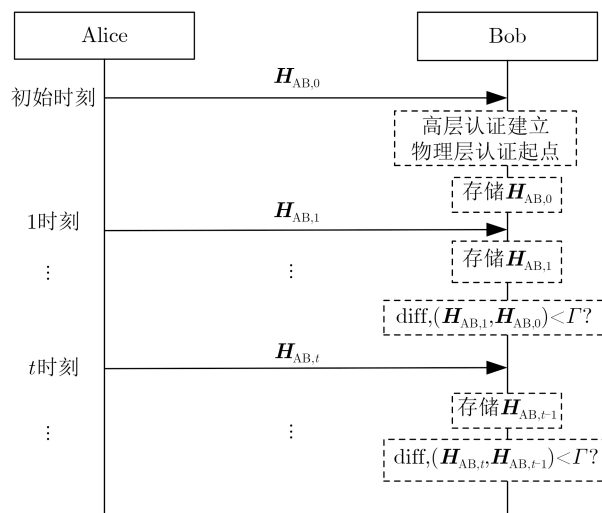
Alice

Bob

初始时刻

$\boldsymbol{H}_{\text{AB},0}$

高层认证建立
物理层认证起点

存储$\boldsymbol{H}_{\text{AB},0}$

1时刻

$\boldsymbol{H}_{\text{AB},1}$

⋮

⋮

存储$\boldsymbol{H}_{\text{AB},1}$

diff,$(\boldsymbol{H}_{\text{AB},1},\boldsymbol{H}_{\text{AB},0})<\varGamma$?

$t$时刻

$\boldsymbol{H}_{\text{AB},t}$

存储$\boldsymbol{H}_{\text{AB},t\text{-}1}$

⋮

⋮

diff,$(\boldsymbol{H}_{\text{AB},t},\boldsymbol{H}_{\text{AB},t\text{-}1})<\varGamma$?